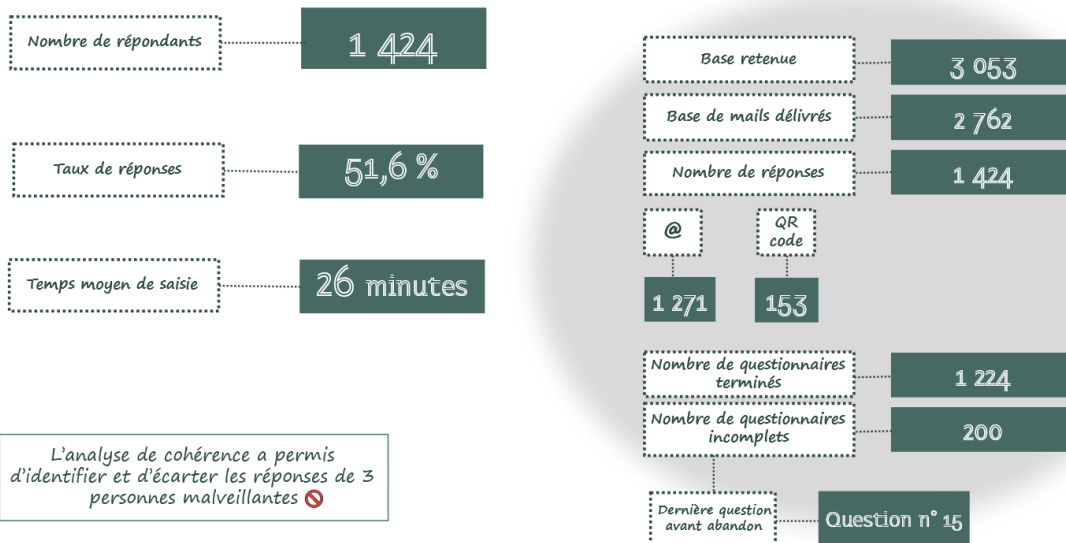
Nombre de répondants

1 424

Taux de réponses

51,6 %

Temps moyen de saisie

26 minutes

L'analyse de cohérence a permis d'identifier et d'écarter les réponses de 3 personnes malveillantes

Base retenue

3 053

Base de mails délivrés

2 762

Nombre de réponses

1 424

@

1 271

QR code

153

Nombre de questionnaires terminés

1 224

Nombre de questionnaires incomplets

200

Dernière question avant abandon

Question n° 15